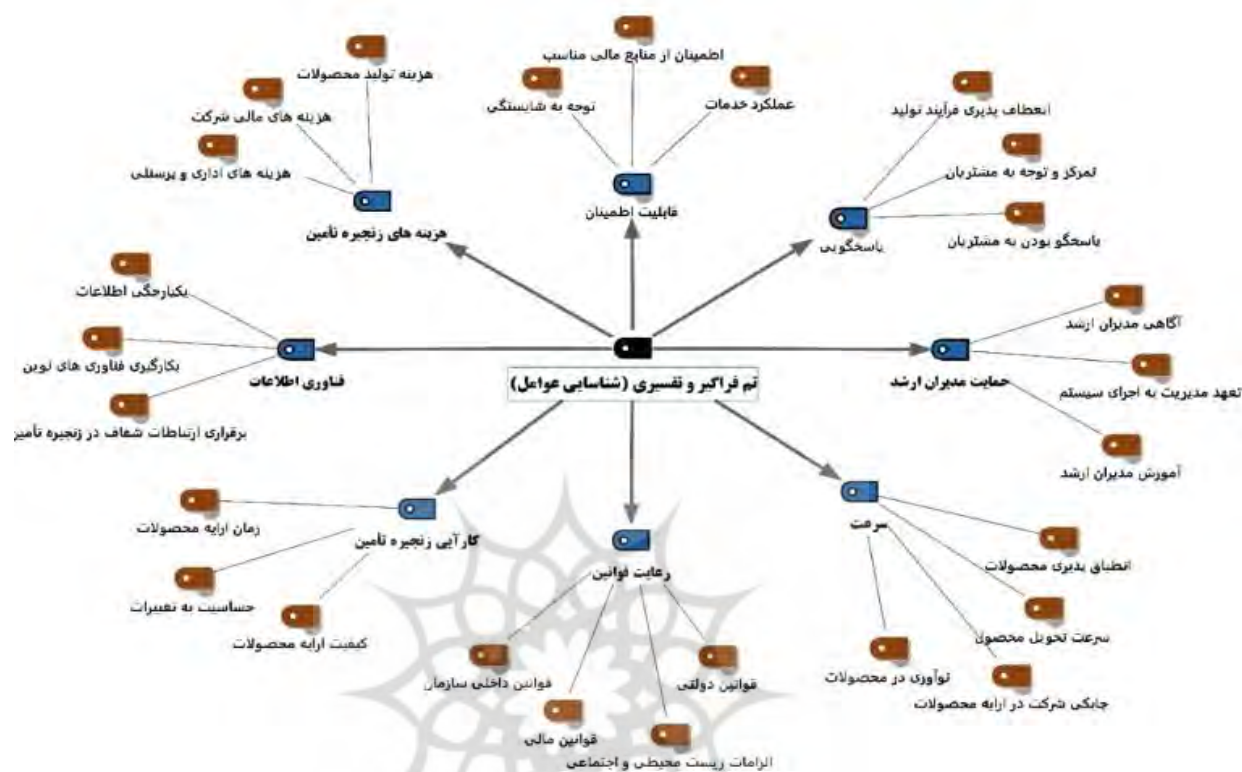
اطمینان از منابع مالی مناسب
توجه به شایستگی
عملکرد خدمات
قابلیت اطمینان

هزینه تولید محصولات
هزینه های مالی شرکت
هزینه های اداری و پرسنلی
هزینه های زنجیره تأمین

انعطاف پذیری فرآیند تولید
تمرکز و توجه به مشتریان
پاسخگو بودن به مشتریان
پاسخگویی

یکپارچگی اطلاعات
بکارگیری فناوری های نوین
برقراری ارتباطات شفاف در زنجیره تأمین
فناوری اطلاعات

تم فراگیر و تفسیری (شناسایی عوامل)

آگاهی مدیران ارشد
تعهد مدیریت به اجرای سیستم
آموزش مدیران ارشد
حمایت مدیران ارشد

زمان ارایه محصولات
حساسیت به تغییرات
کیفیت ارایه محصولات
کارآیی زنجیره تأمین

رعایت قوانین
قوانین داخلی سازمان
قوانین دولتی
قوانین مالی
الزامات زیست محیطی و اجتماعی

سرعت
انطباق پذیری محصولات
سرعت تحویل محصول
نوآوری در محصولات
چابکی شرکت در ارایه محصولات